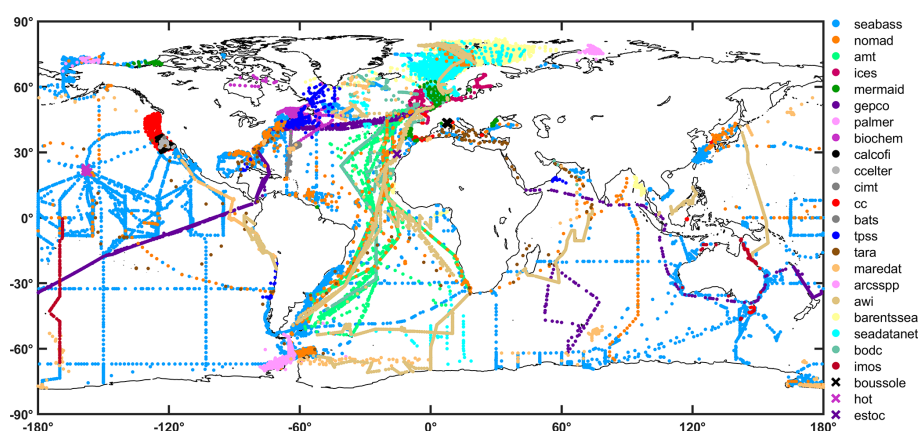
90°
60°
30°
0°
-30°
-60°
-90°
-180°
-120°
-60°
0°
60°
120°
180°

seabass
nomad
amt
ices
mermaid
gepco
palmer
biochem
calcofi
ccelter
cimt
cc
bats
tpss
tara
maredat
arcsspp
awi
barentssea
seadatanet
bodc
imos
boussole
hot
estoc